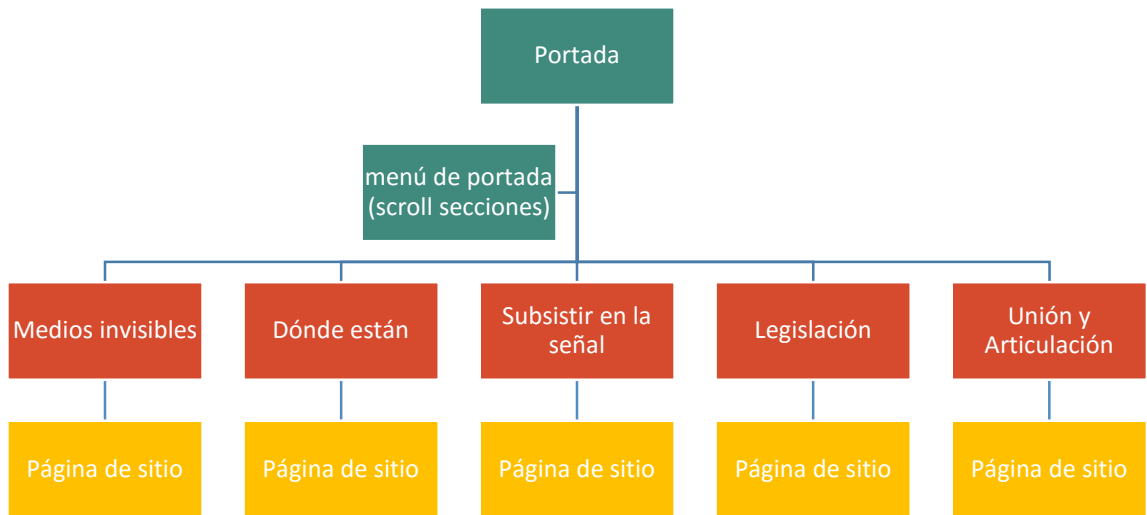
Portada

menú de portada (scroll secciones)

Medios invisibles

Dónde están

Subsistir en la señal

Legislación

Unión y Articulación

Página de sitio

Página de sitio

Página de sitio

Página de sitio

Página de sitio